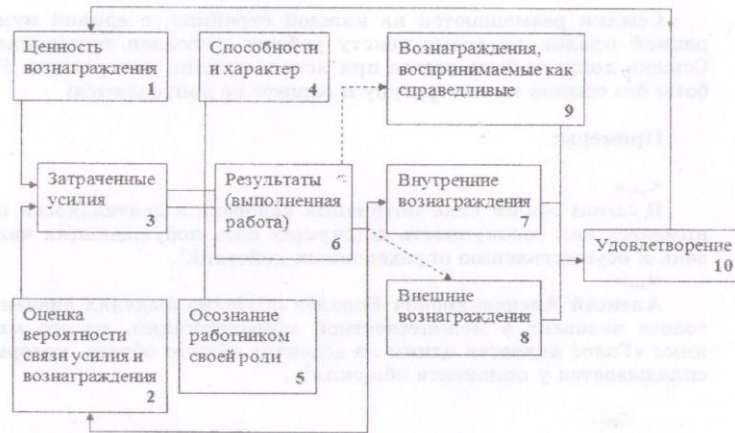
Ценность вознаграждения 1

Способности и характер 4

Вознаграждения, воспринимаемые как справедливые 9

Затраченные усилия 3

Результаты (выполненная работа) 6

Внутренние вознаграждения 7

Удовлетворение 10

Внешние вознаграждения 8

Оценка вероятности связи усилия и вознаграждения 2

Осознание работником своей роли 5